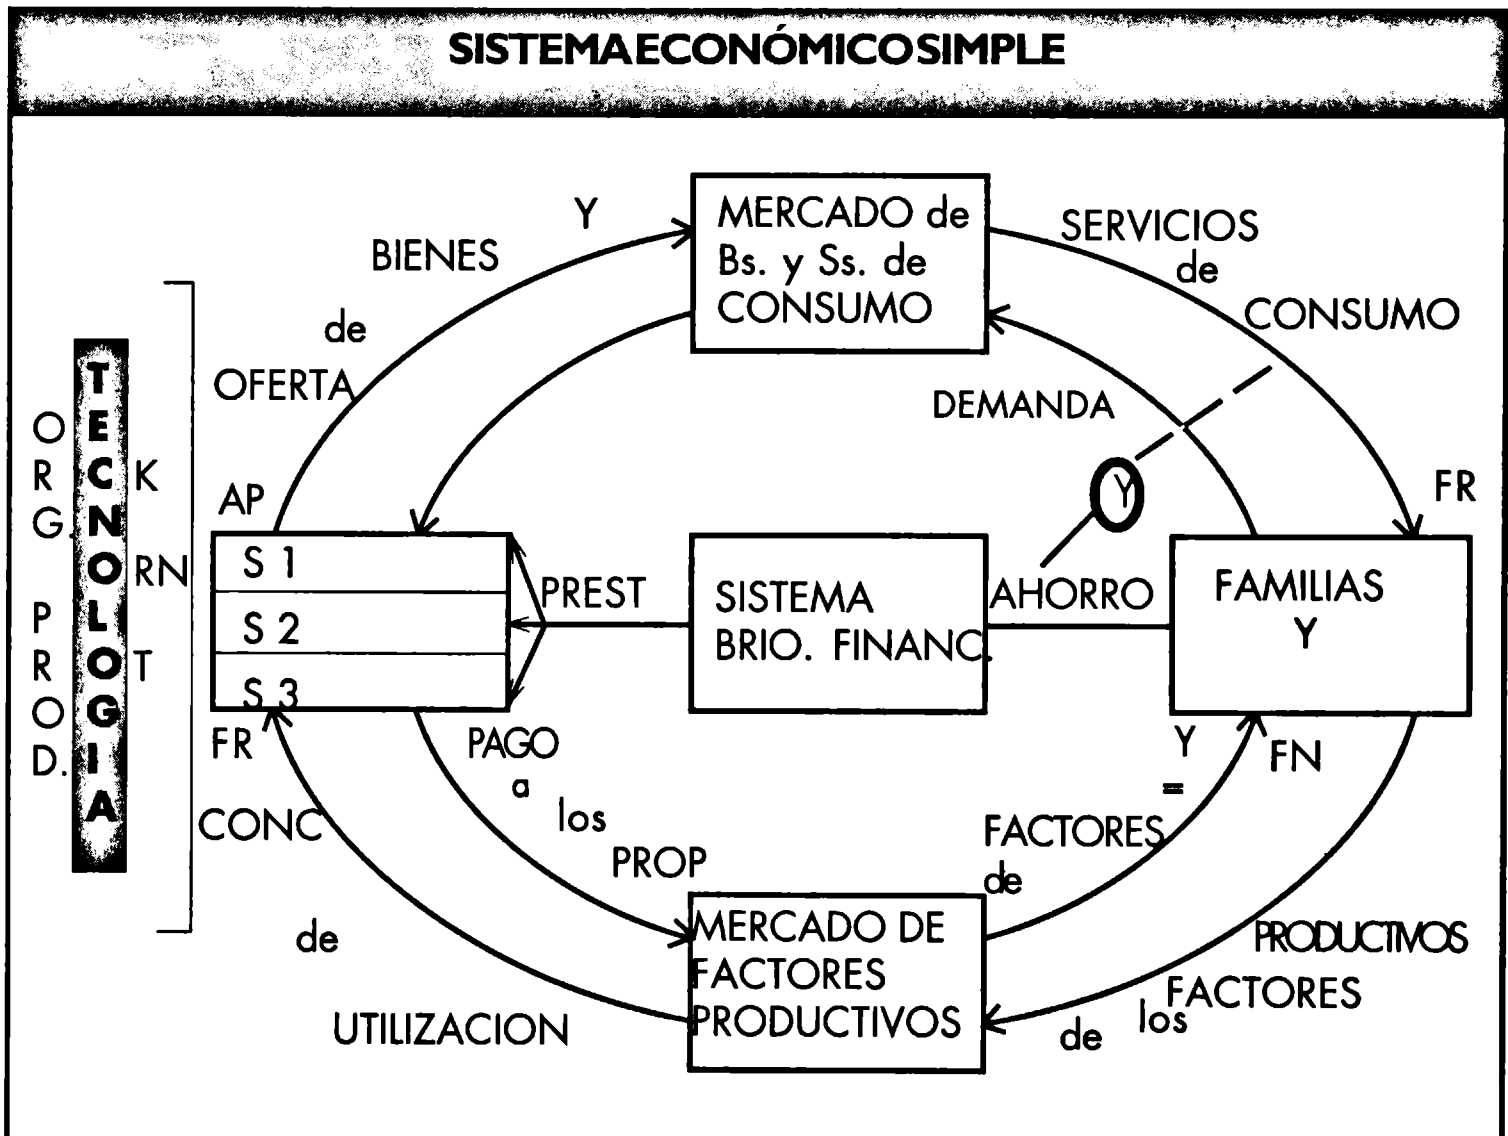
SISTEMAECONÓMICOSIMPLE

Y
BIENES
de
OFERTA

MERCADO de
Bs. y Ss. de
CONSUMO

SERVICIOS
de
CONSUMO

DEMANDA

ORG. PROD.

TECNOLOGIA

K
RN
T

AP

S 1
S 2
S 3

PREST

SISTEMA
BRIO. FINANC.

AHORRO

Y

FR

FAMILIAS
Y

FR

CONC
de
UTILIZACION

PAGO
a
los
PROP

Y
=
FN

FACTORES
de

MERCADO DE
FACTORES
PRODUCTIVOS

PRODUCTIVOS
FACTORES
los
de